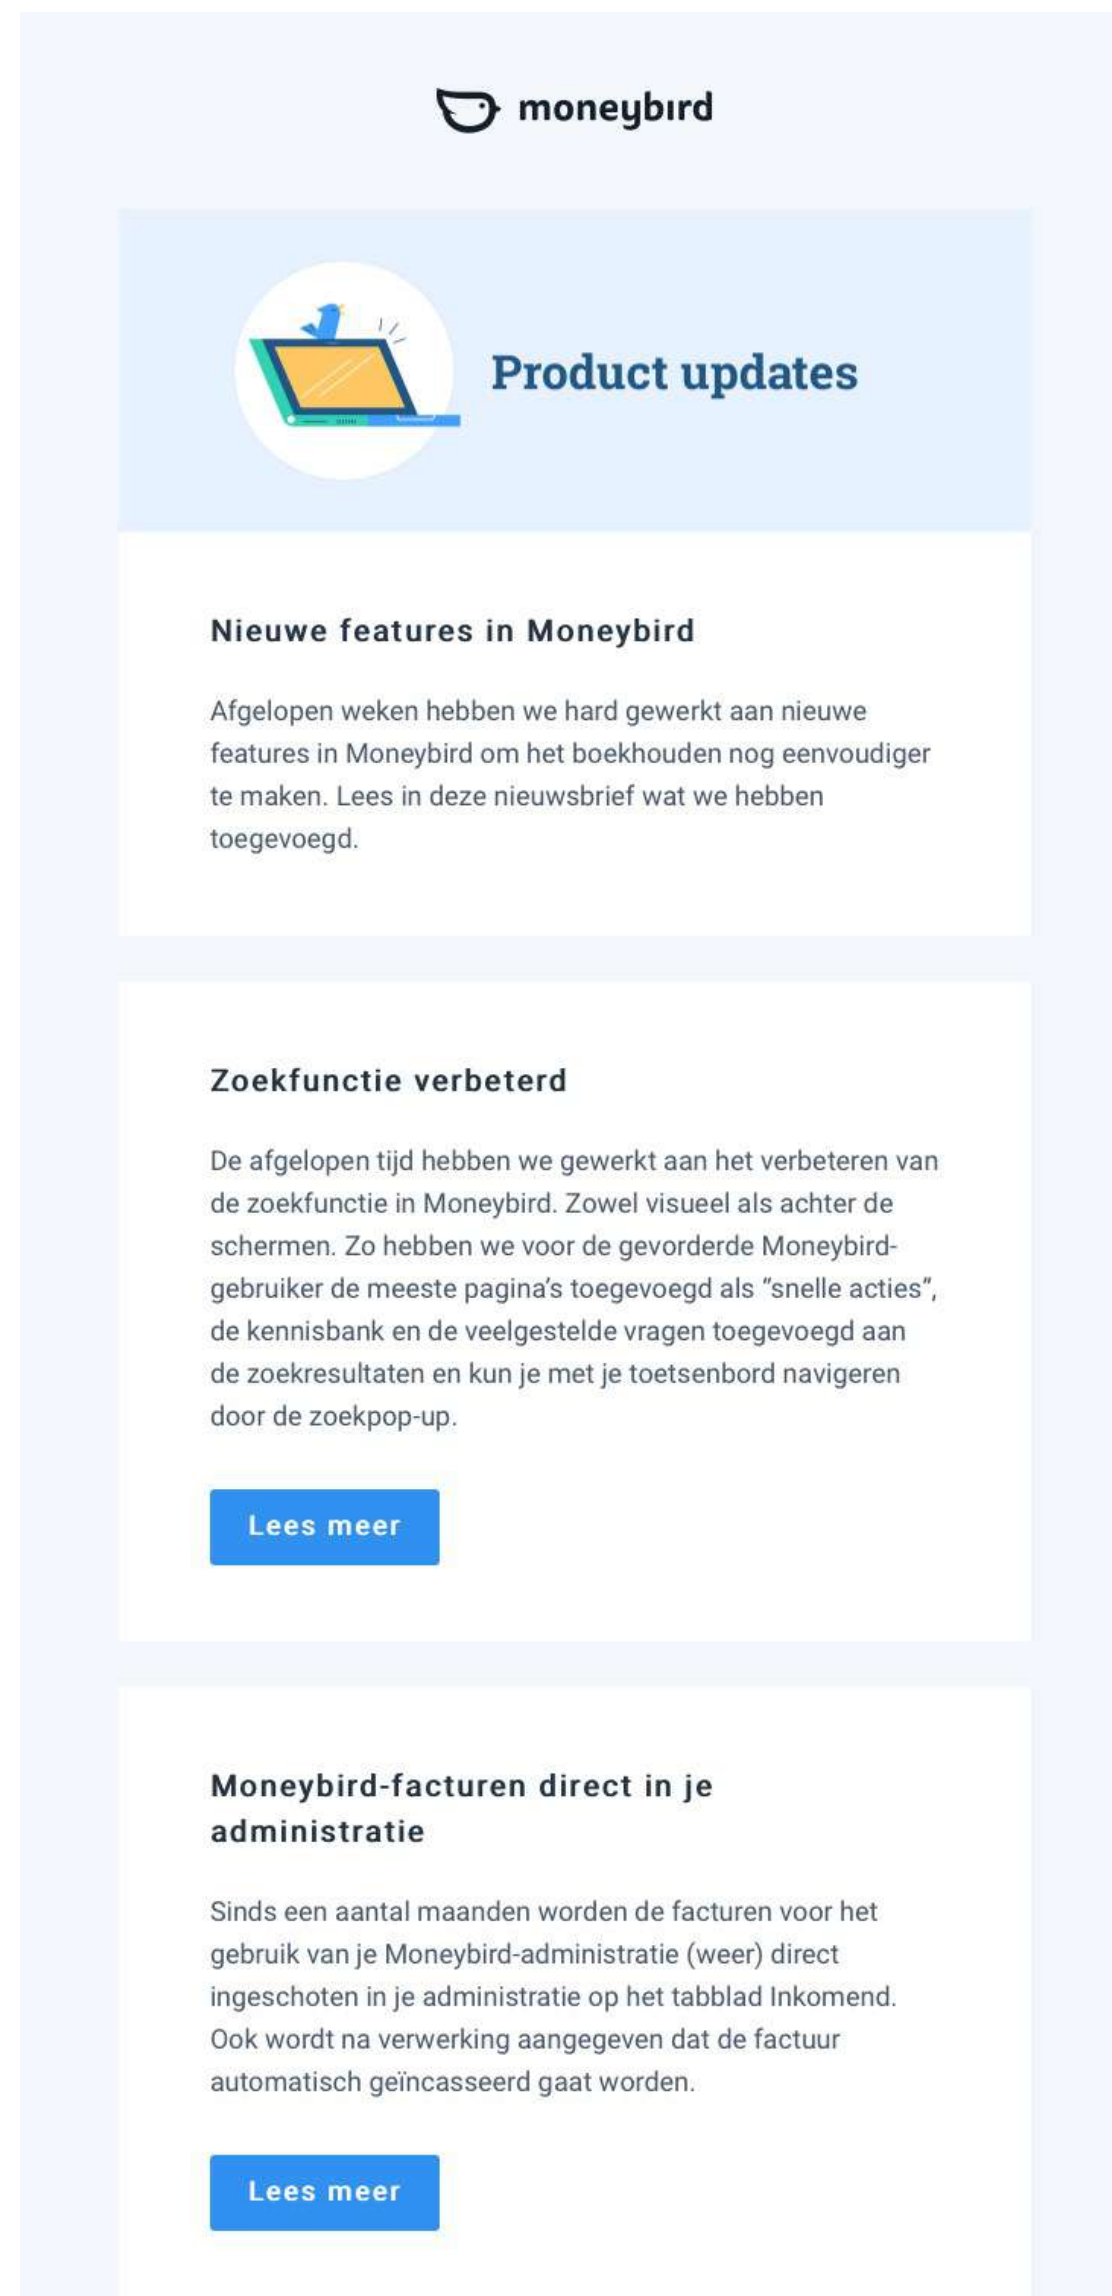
moneybird

Product updates

Nieuwe features in Moneybird

Afgelopen weken hebben we hard gewerkt aan nieuwe features in Moneybird om het boekhouden nog eenvoudiger te maken. Lees in deze nieuwsbrief wat we hebben toegevoegd.

Zoekfunctie verbeterd

De afgelopen tijd hebben we gewerkt aan het verbeteren van de zoekfunctie in Moneybird. Zowel visueel als achter de schermen. Zo hebben we voor de gevorderde Moneybird-gebruiker de meeste pagina's toegevoegd als "snelle acties", de kennisbank en de veelgestelde vragen toegevoegd aan de zoekresultaten en kun je met je toetsenbord navigeren door de zoekpop-up.

Lees meer

Moneybird-facturen direct in je administratie

Sinds een aantal maanden worden de facturen voor het gebruik van je Moneybird-administratie (weer) direct ingeschoten in je administratie op het tabblad Inkomend. Ook wordt na verwerking aangegeven dat de factuur automatisch geïncasseerd gaat worden.

Lees meer